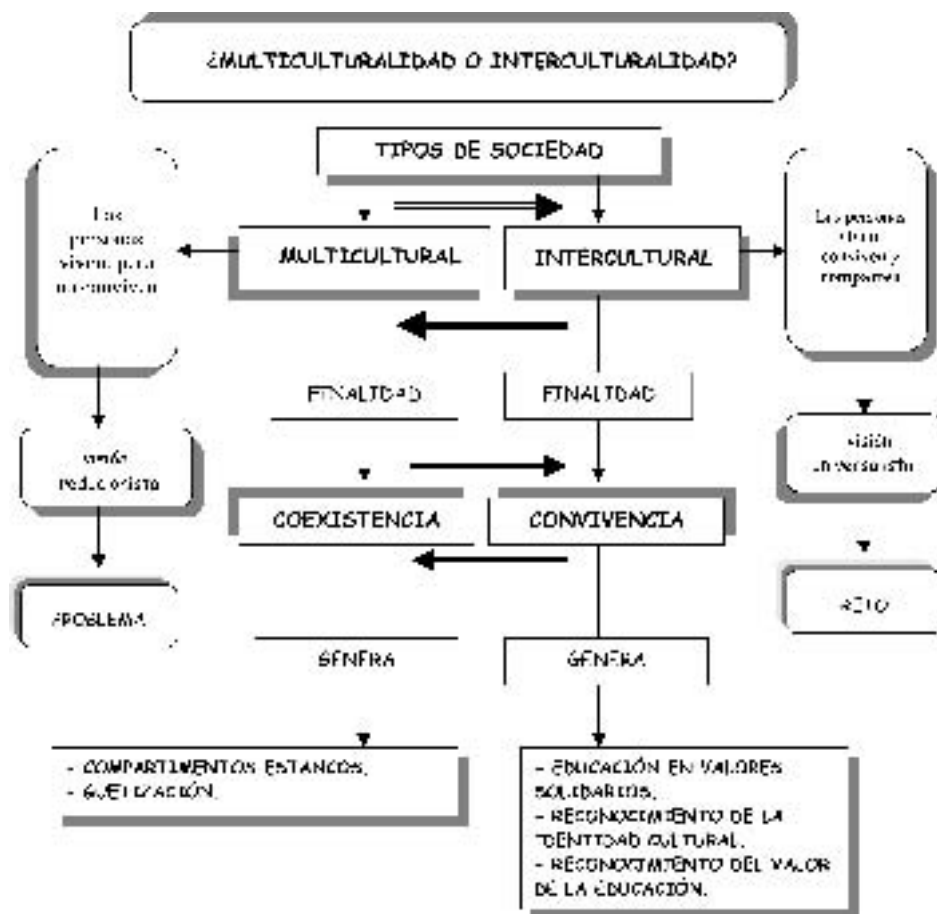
¿MULTICULTURALIDAD O INTERCULTURALIDAD?

TIPOS DE SOCIEDAD

Las personas viven para no convivir

MULTICULTURAL

INTERCULTURAL

Las personas viven convivir y compartir

FINALIDAD

FINALIDAD

visión reduccionista

visión universalista

COEXISTENCIA

CONVIVENCIA

PROBLEMA

RETO

GENERA

GENERA

- COMPARTIMENTOS ESTANCOS.
- GUETIZACIÓN.

- EDUCACIÓN EN VALORES SOLIDARIOS.
- RECONOCIMIENTO DE LA IDENTIDAD CULTURAL.
- RECONOCIMIENTO DEL VALOR DE LA EDUCACIÓN.